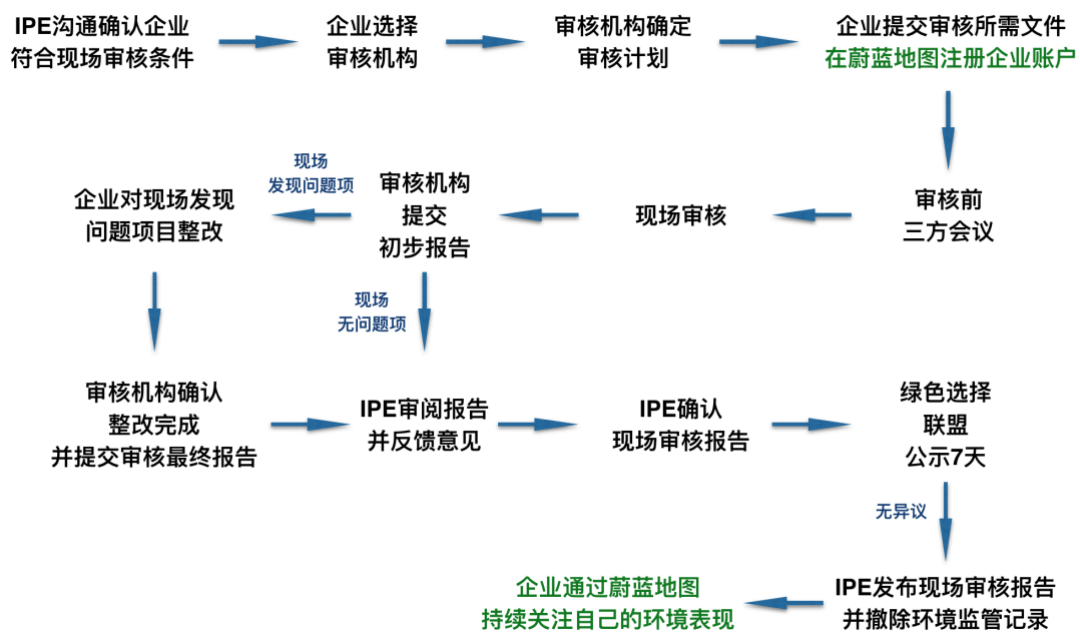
IPE沟通确认企业符合现场审核条件

企业选择审核机构

审核机构确定审核计划

企业提交审核所需文件
在蔚蓝地图注册企业账户

审核前三方会议

现场审核

审核机构提交初步报告

现场发现问题项

企业对现场发现问题项目整改

现场无问题项

审核机构确认整改完成并提交审核最终报告

IPE审阅报告并反馈意见

IPE确认现场审核报告

绿色选择联盟公示7天

无异议

IPE发布现场审核报告并撤除环境监管记录

企业通过蔚蓝地图持续关注自己的环境表现